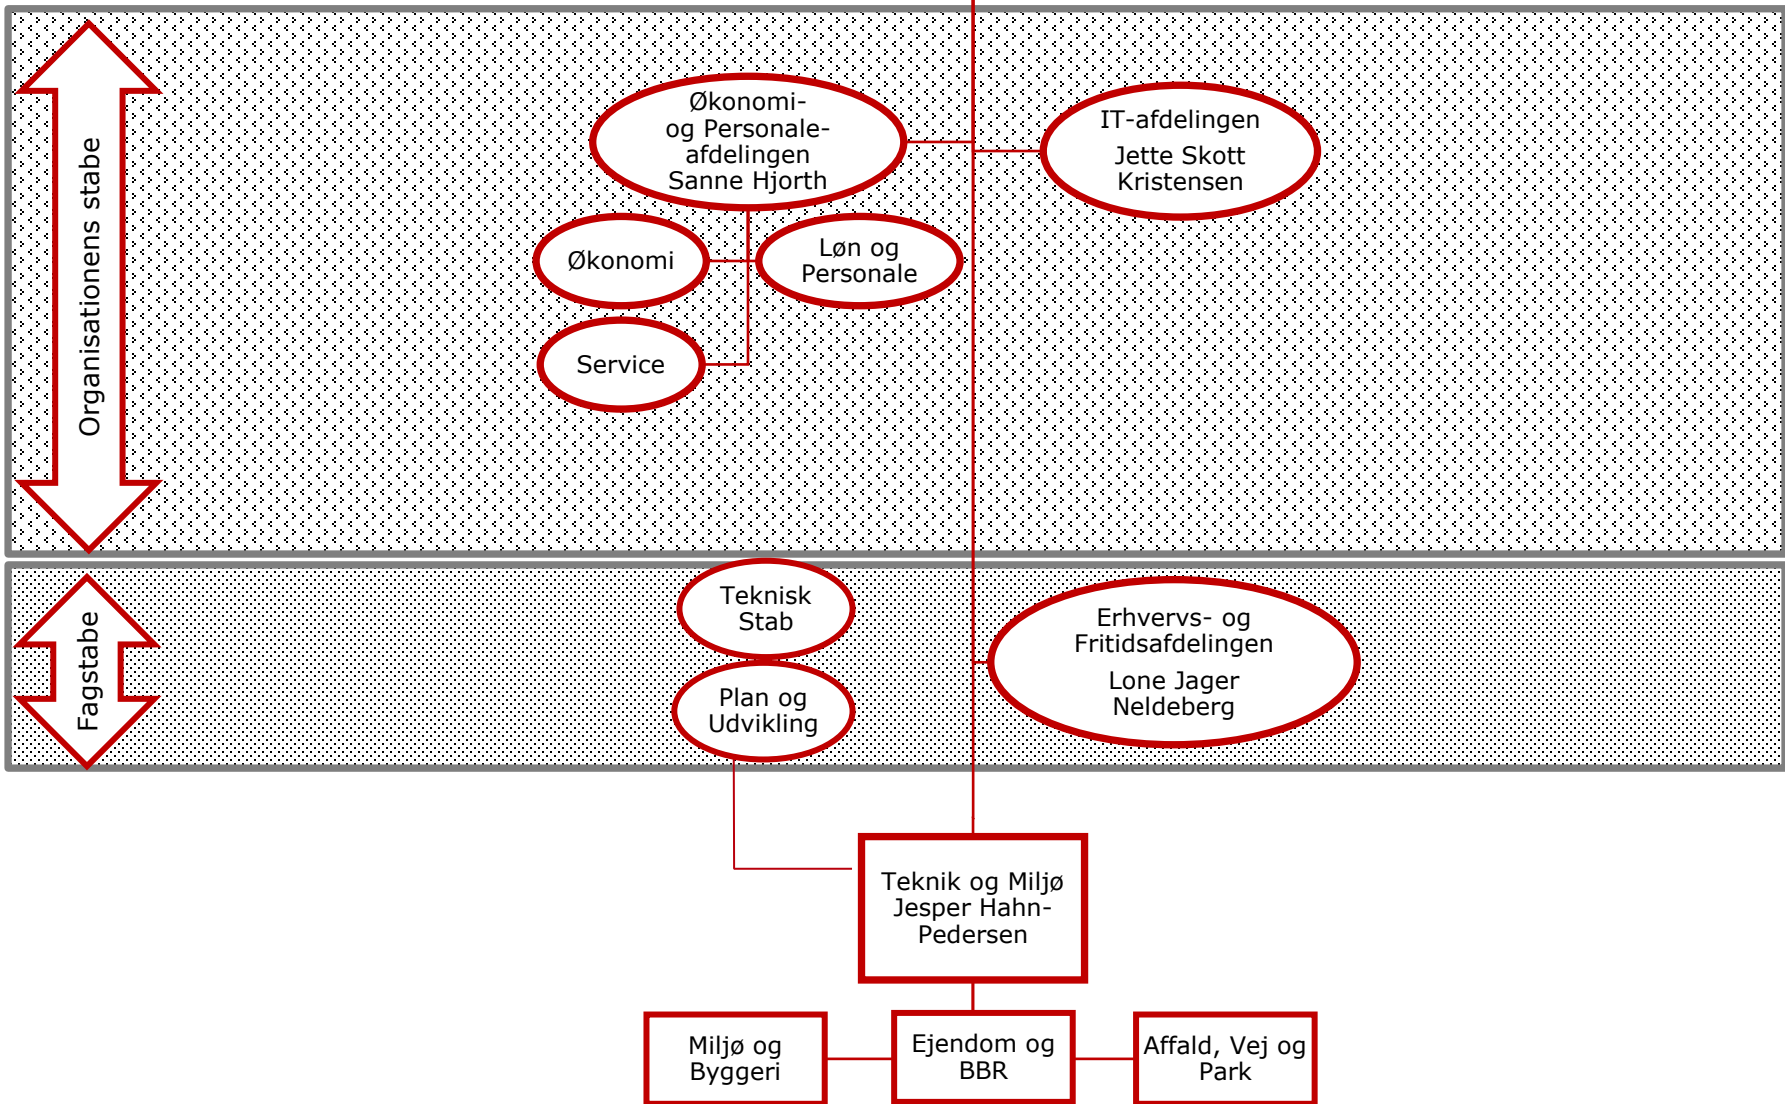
Organisationens stabe

Økonomi- og Personale-afdelingen Sanne Hjorth

IT-afdelingen

Jette Skott Kristensen

Økonomi

Løn og Personale

Service

Fagstabe

Teknisk Stab

Plan og Udvikling

Erhvervs- og Fritidsafdelingen

Lone Jager Neldeberg

Teknik og Miljø Jesper Hahn-Pedersen

Miljø og Byggeri

Ejendom og BBR

Affald, Vej og Park